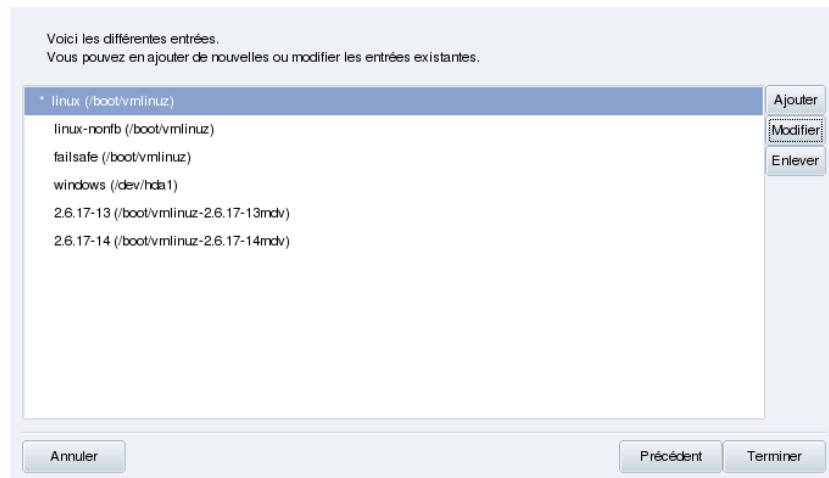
Voici les différentes entrées.
Vous pouvez en ajouter de nouvelles ou modifier les entrées existantes.

* linux (/boot/vmlinuz)
linux-nonfb (/boot/vmlinuz)
failsafe (/boot/vmlinuz)
windows (/dev/hda1)
2.6.17-13 (/boot/vmlinuz-2.6.17-13mdv)
2.6.17-14 (/boot/vmlinuz-2.6.17-14mdv)

Ajouter
Modifier
Enlever

Annuler
Précédent
Terminer